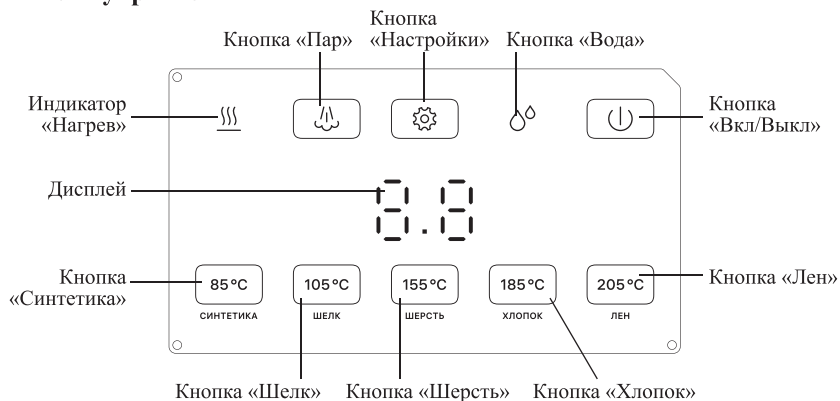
Кнопка «Пар»

Кнопка «Настройки»

Кнопка «Вода»

Индикатор «Нагрев»

Кнопка «Вкл/Выкл»

Дисплей

8.8

Кнопка «Синтетика»

85°C
СИНТЕТИКА

105°C
ШЕЛК

155°C
ШЕРСТЬ

185°C
ХЛОПОК

205°C
ЛЕН

Кнопка «Лен»

Кнопка «Шелк»

Кнопка «Шерсть»

Кнопка «Хлопок»